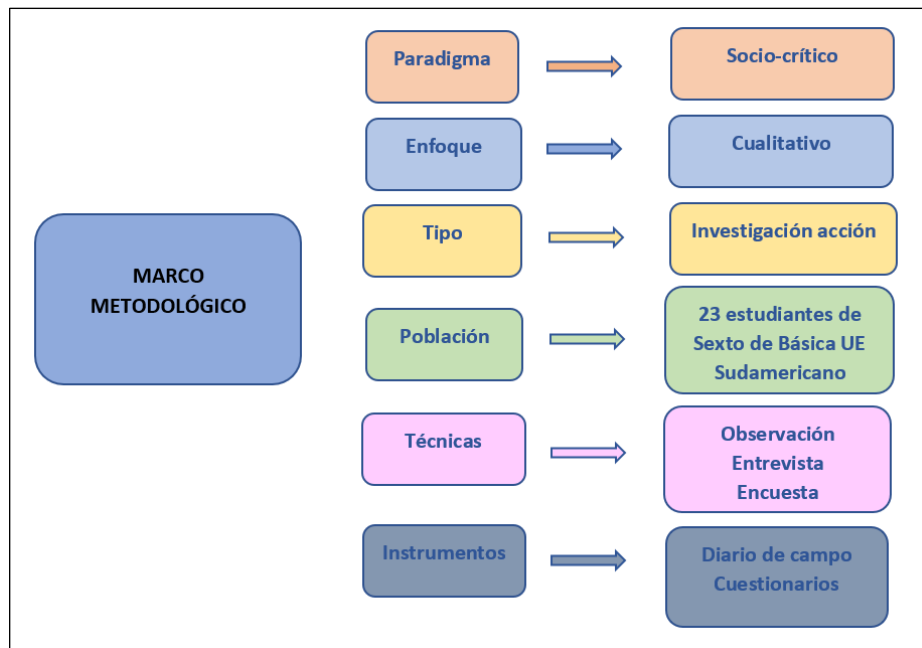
MARCO METODOLÓGICO

Paradigma

Socio-crítico

Enfoque

Cualitativo

Tipo

Investigación acción

Población

23 estudiantes de Sexto de Básica UE Sudamericano

Técnicas

Observación
Entrevista
Encuesta

Instrumentos

Diario de campo
Cuestionarios